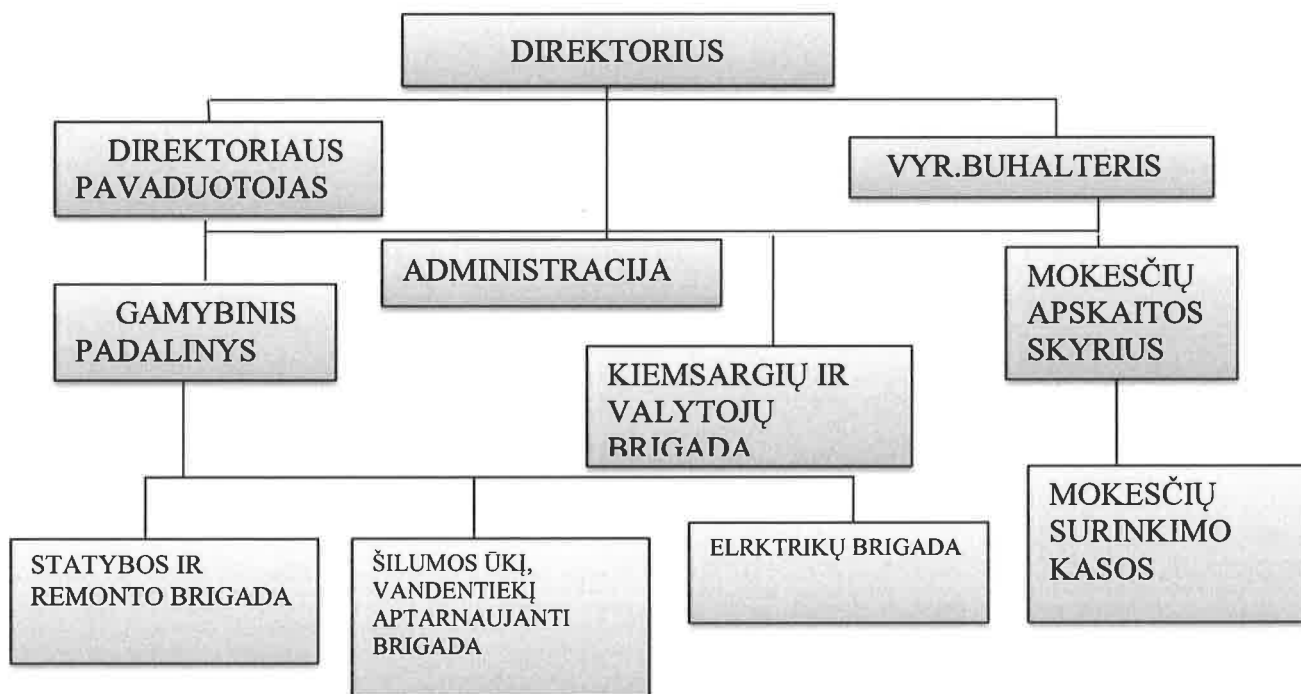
DIREKTORIUS

DIREKTORIAUS PAVADUOTOJAS

VYR.BUHALTERIS

ADMINISTRACIJA

MOKESČIŲ APSKAITOS SKYRIUS

GAMYBINIS PADALINYS

KIEMSARGIŲ IR VALYTOJŲ BRIGADA

MOKESČIŲ SURINKIMO KASOS

STATYBOS IR REMONTO BRIGADA

ŠILUMOS ŪKĮ, VANDENTIEKĮ APTARNAUJANTI BRIGADA

ELRKTRIKŲ BRIGADA